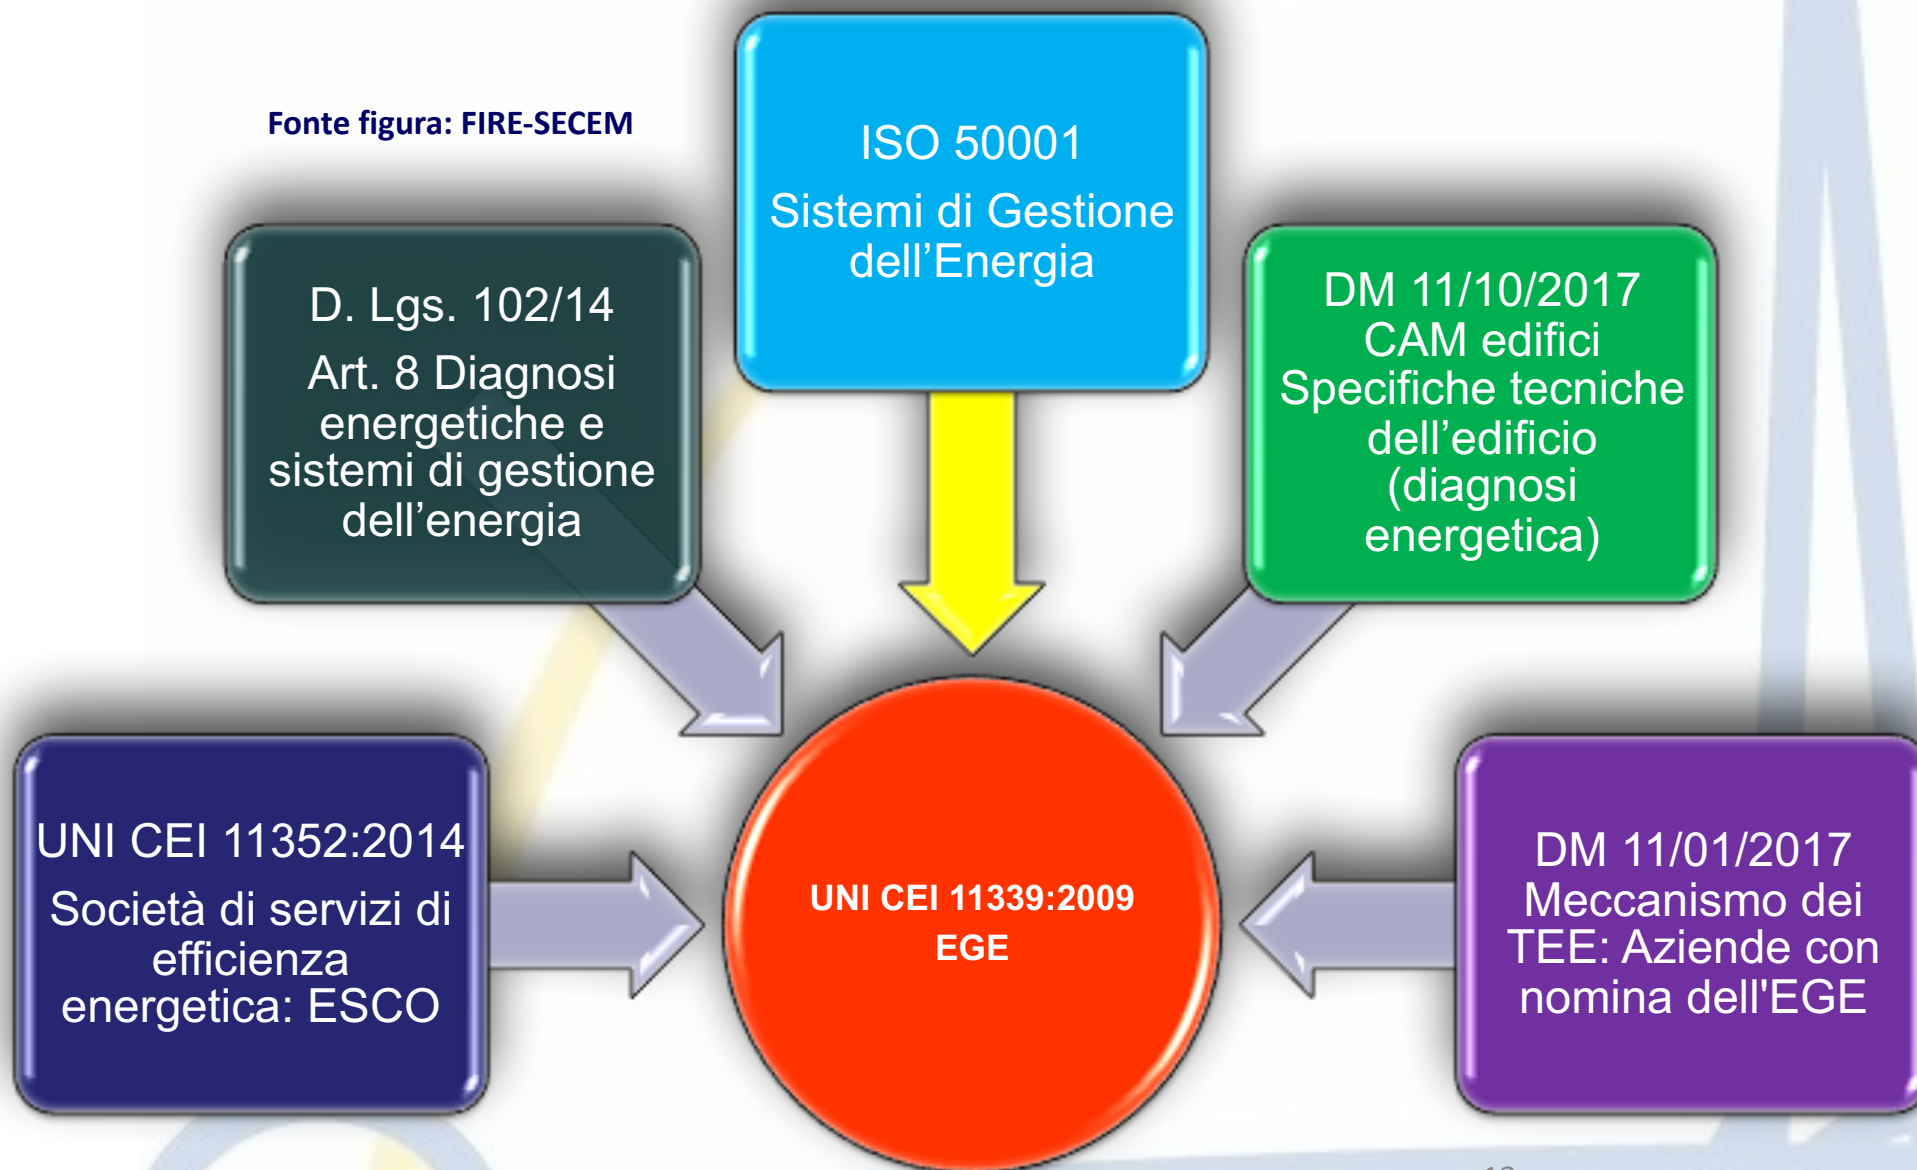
Fonte figura: FIRE-SECEM

ISO 50001
Sistemi di Gestione dell’Energia

D. Lgs. 102/14
Art. 8 Diagnosi energetiche e sistemi di gestione dell’energia

DM 11/10/2017
CAM edifici
Specifiche tecniche dell’edificio (diagnosi energetica)

UNI CEI 11352:2014
Società di servizi di efficienza energetica: ESCO

UNI CEI 11339:2009
EGE

DM 11/01/2017
Meccanismo dei TEE: Aziende con nomina dell'EGE